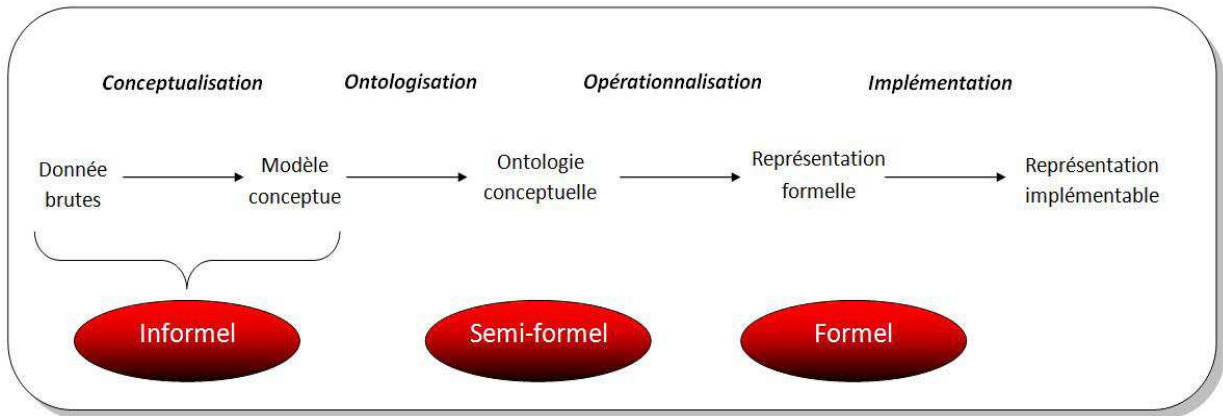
*Conceptualisation* *Ontologisation* *Opérationnalisation* *Implémentation*

Donnée brutes

Modèle conceptue

Ontologie conceptuelle

Représentation formelle

Représentation implémentable

Informel

Semi-formel

Formel